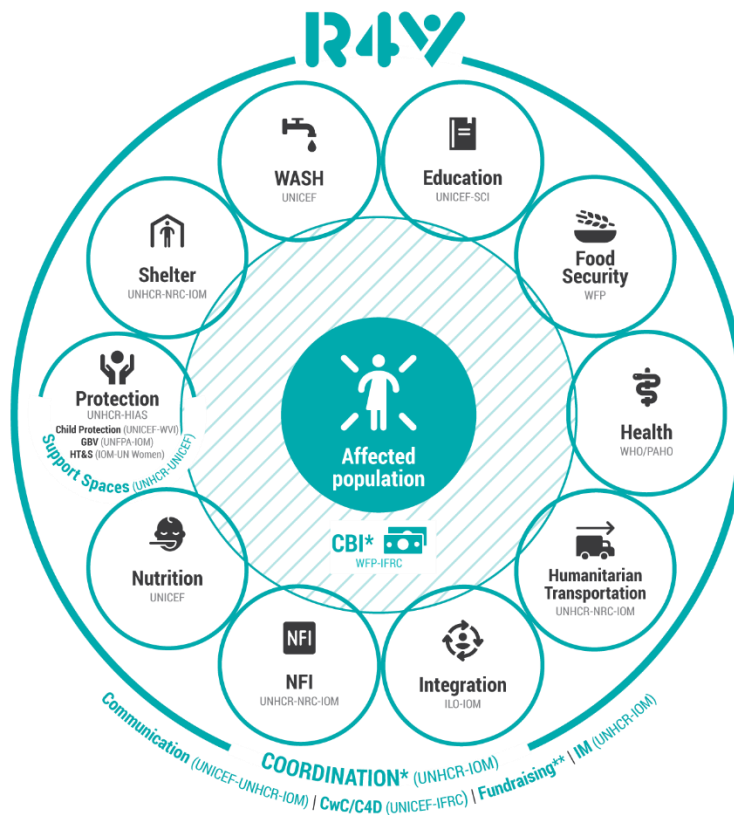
R4V

WASH
UNICEF

Education
UNICEF-SCI

Shelter
UNHCR-NRC-IOM

Food Security
WFP

Protection
UNHCR-HIAS
Child Protection (UNICEF-WVI)
GBV (UNFPA-IOM)
HT&S (IOM-UN Women)
Support Spaces (UNHCR-UNICEF)

Health
WHO/PAHO

Affected population

CBI*
WFP-IFRC

Nutrition
UNICEF

Humanitarian Transportation
UNHCR-NRC-IOM

NFI
NFI
UNHCR-NRC-IOM

Integration
ILO-IOM

Communication (UNICEF-UNHCR-IOM) | CwC/C4D (UNICEF-IFRC) | Fundraising** | IM (UNHCR-IOM)

COORDINATION* (UNHCR-IOM)